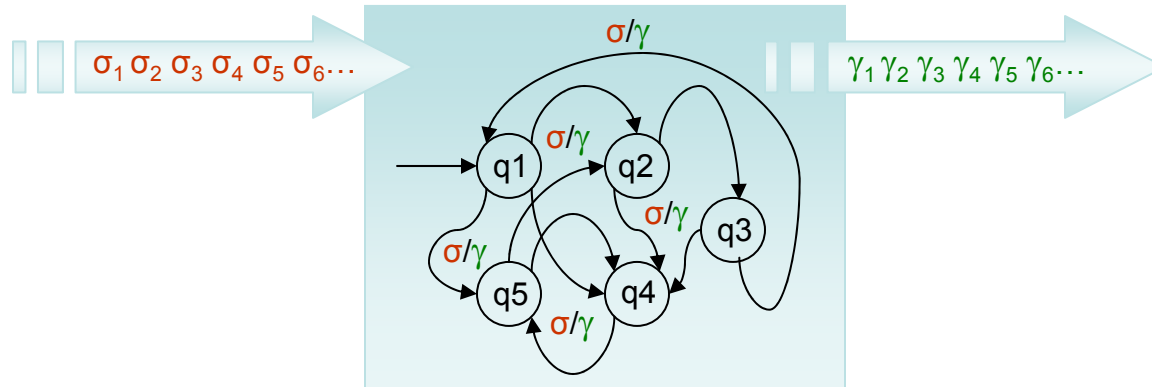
$\sigma_1\ \sigma_2\ \sigma_3\ \sigma_4\ \sigma_5\ \sigma_6\ldots$

$\sigma/\gamma$

$\gamma_1\ \gamma_2\ \gamma_3\ \gamma_4\ \gamma_5\ \gamma_6\cdots$

$\sigma/\gamma$

q1

q2

$\sigma/\gamma$

q3

$\sigma/\gamma$

q5

q4

$\sigma/\gamma$